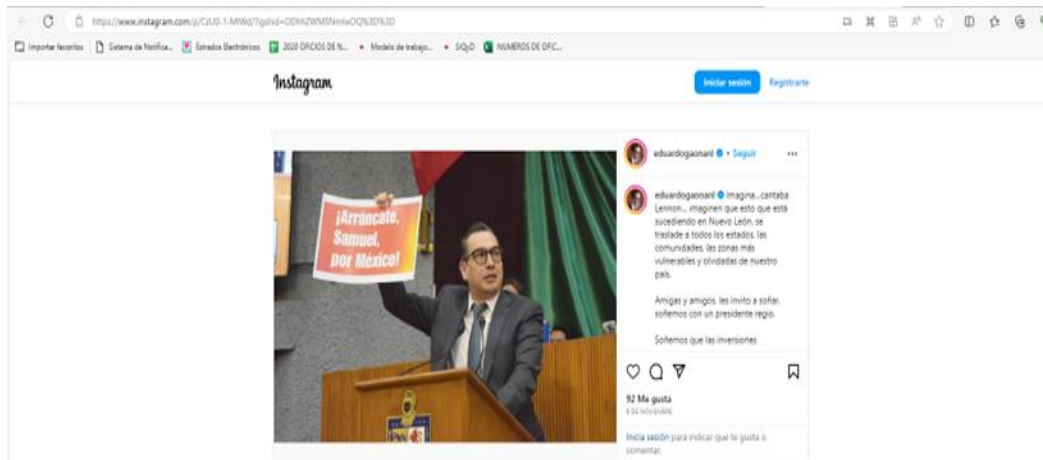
https://www.instagram.com/p/CzU0-1-MWd/?igshid=ODhhZWM5NmIwOQ%3D%3D

Importar favoritos | Sistema de Notifica... | Estrados Electrónicos | 2020 OFICIOS DE N... | Modelo de trabajo... | SIQyD | NUMEROS DE OFIC...

Instagram

Iniciar sesión Registrarte

¡Arráncate, Samuel, por México!

eduardogaonanl • Seguir

eduardogaonanl Imagina...cantaba Lennon... imaginen que esto que está sucediendo en Nuevo León, se traslade a todos los estados, las comunidades, las zonas más vulnerables y olvidadas de nuestro país.

Amigas y amigos, les invito a soñar, soñemos con un presidente regio.

Soñemos que las inversiones

92 Me gusta
8 DE NOVIEMBRE

Inicia sesión para indicar que te gusta o comentar.